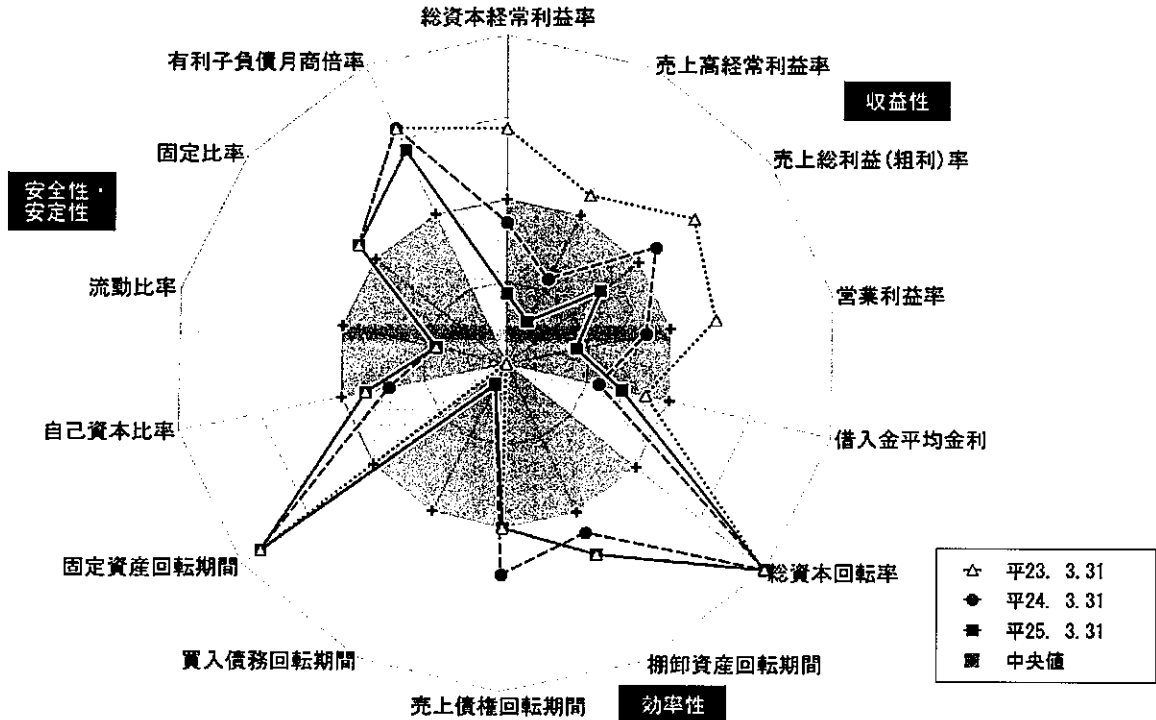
総資本経常利益率

売上高経常利益率

収益性

売上総利益(粗利)率

営業利益率

借入金平均金利

総資本回転率

棚卸資産回転期間

効率性

売上債権回転期間

買入債務回転期間

固定資産回転期間

自己資本比率

流動比率

安全性・安定性

固定比率

有利子負債月商倍率

△ 平23. 3. 31
● 平24. 3. 31
■ 平25. 3. 31
中央値